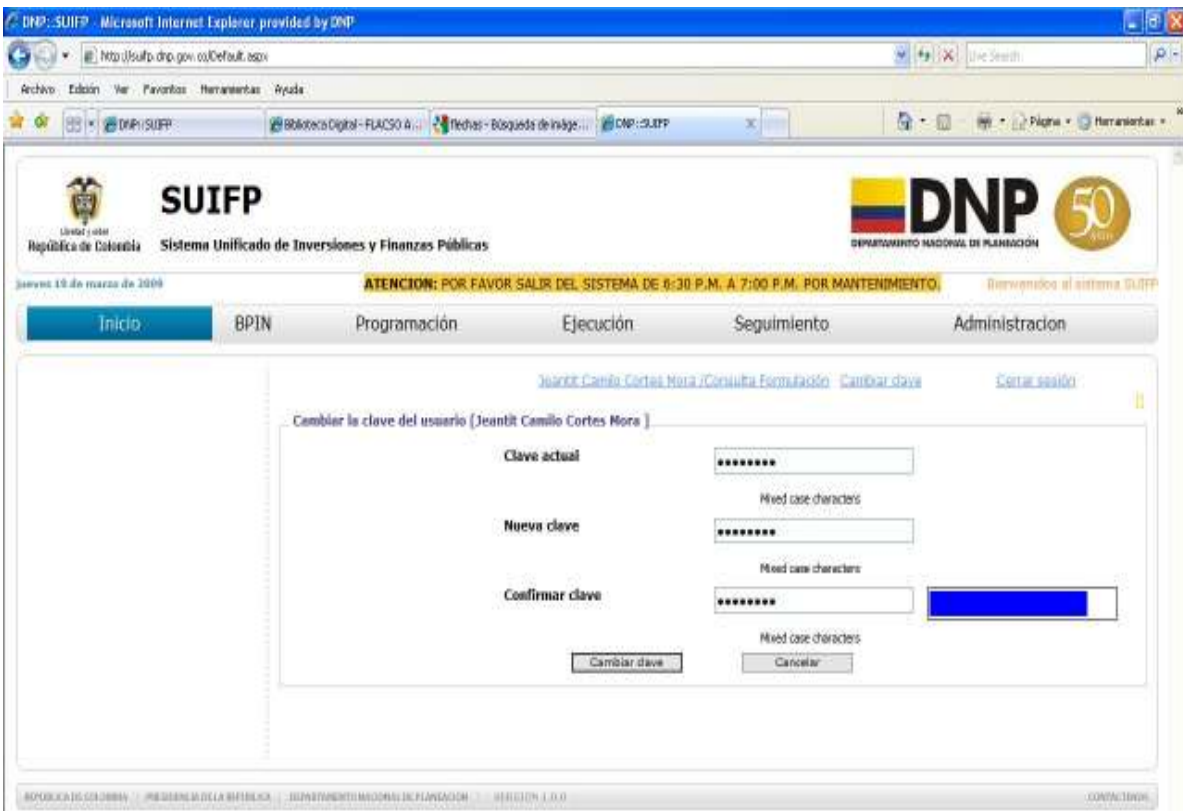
DNP::SUIFP - Microsoft Internet Explorer provided by DNP

http://suifp.dnp.gov.co/Default.aspx

Live Search

Archivo Edición Ver Favoritos Herramientas Ayuda

DNP::SUIFP | Biblioteca Digital - FLACSO A... | flechas - Búsqueda de imáge... | DNP::SUIFP

Página • Herramientas •

Libertad y orden
República de Colombia

SUIFP
Sistema Unificado de Inversiones y Finanzas Públicas

DNP
DEPARTAMENTO NACIONAL DE PLANEACIÓN

50 años

jueves 19 de marzo de 2009

ATENCION: POR FAVOR SALIR DEL SISTEMA DE 6:30 P.M. A 7:00 P.M. POR MANTENIMIENTO.

Bienvenidos al sistema SUIFP

Inicio | BPIN | Programación | Ejecución | Seguimiento | Administracion

Jeantit Camilo Cortes Mora /Consulta Formulación Cambiar clave Cerrar sesión

Cambiar la clave del usuario [Jeantit Camilo Cortes Mora ]

Clave actual
•••••••••
Mixed case characters

Nueva clave
•••••••••
Mixed case characters

Confirmar clave
•••••••••
Mixed case characters

Cambiar clave | Cancelar

REPUBLICA DE COLOMBIA | PRESIDENCIA DE LA REPUBLICA | DEPARTAMENTO NACIONAL DE PLANEACION | VERSION 1.0.0 | CONTACTENOS